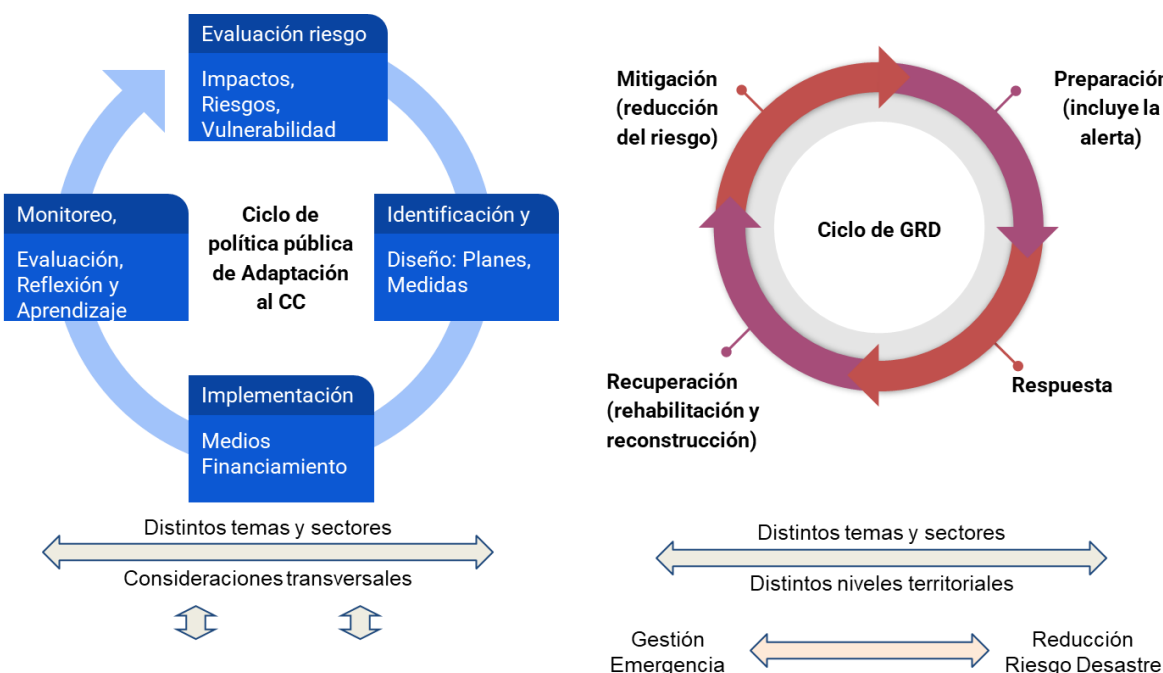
Evaluación riesgo

Impactos, Riesgos, Vulnerabilidad

Monitoreo,

Evaluación, Reflexión y Aprendizaje

Ciclo de política pública de Adaptación al CC

Identificación y

Diseño: Planes, Medidas

Implementación

Medios Financiamiento

Distintos temas y sectores

Consideraciones transversales

Mitigación (reducción del riesgo)

Preparación (incluye la alerta)

Ciclo de GRD

Recuperación (rehabilitación y reconstrucción)

Respuesta

Distintos temas y sectores

Distintos niveles territoriales

Gestión Emergencia

Reducción Riesgo Desastre